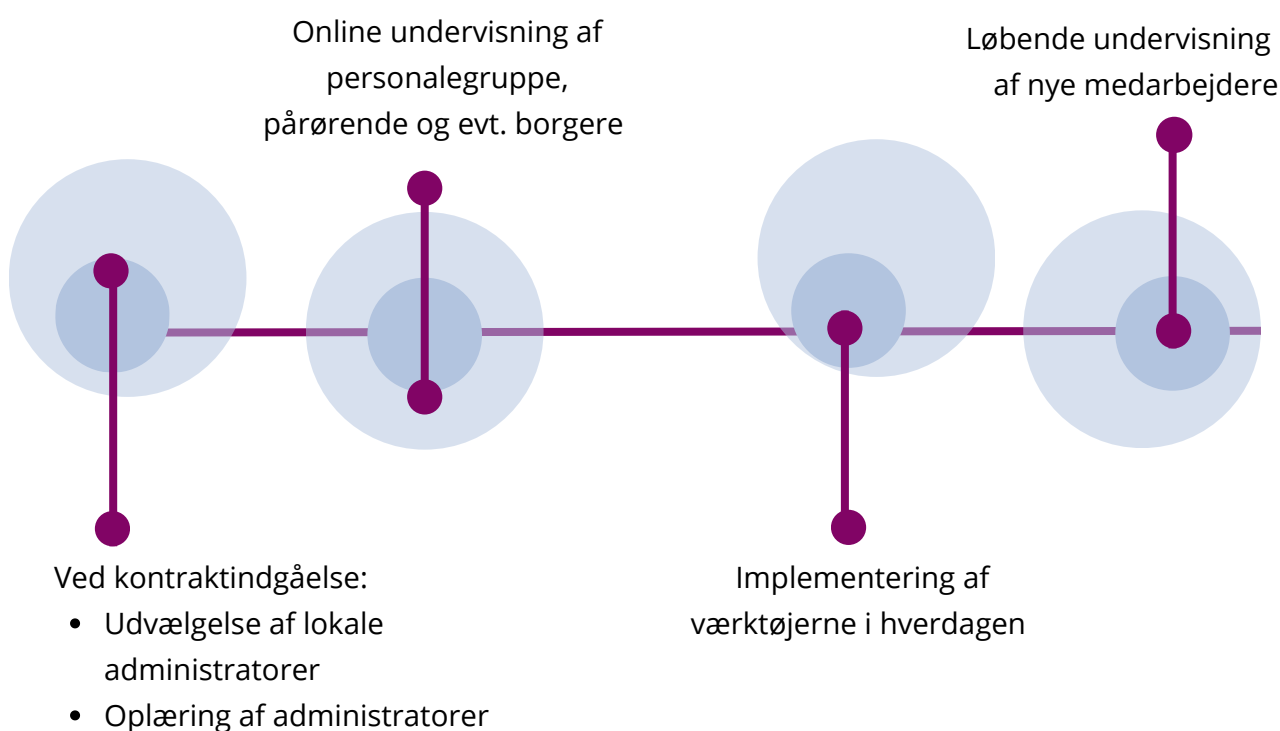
Online undervisning af personalegruppe, pårørende og evt. borgere

Løbende undervisning af nye medarbejdere

Ved kontraktindgåelse:
- Udvælgelse af lokale administratorer
- Oplæring af administratorer

Implementering af værktøjerne i hverdagen